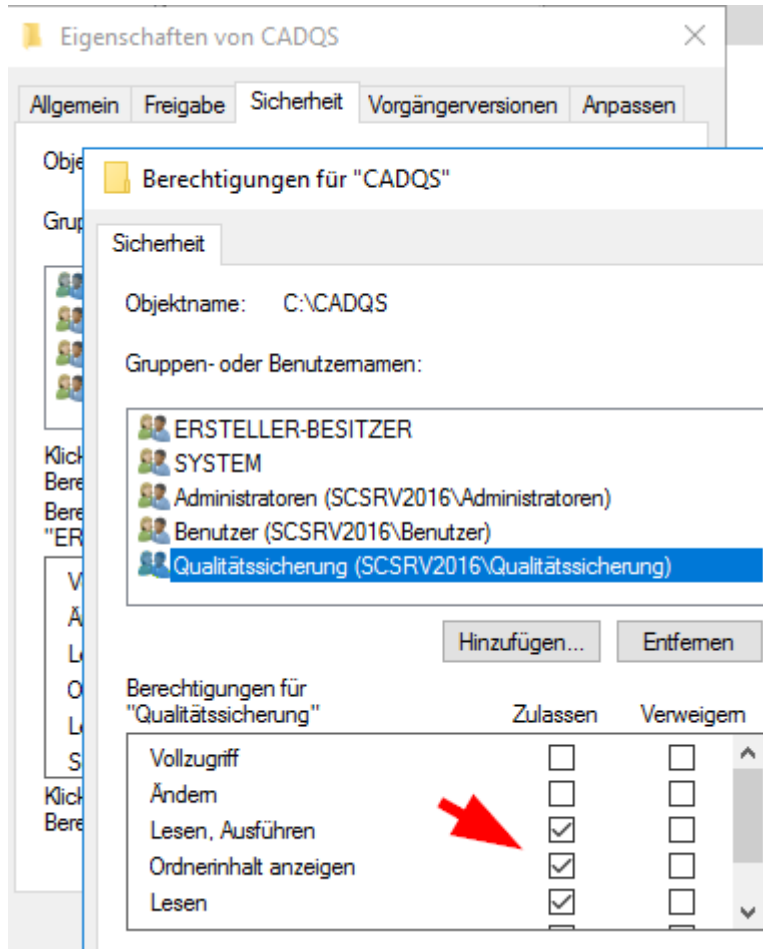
Eigenschaften von CADQS

Allgemein | Freigabe | Sicherheit | Vorgängerversionen | Anpassen

Obje

Grup

Klick
Bere
Bere
"ER

V
Ä
Le
O
Le
S

Klick
Bere

Berechtigungen für "CADQS"

Sicherheit

Objektname: C:\CADQS

Gruppen- oder Benutzernamen:

ERSTELLER-BESITZER
SYSTEM
Administratoren (SCSRV2016\Administratoren)
Benutzer (SCSRV2016\Benutzer)
Qualitätssicherung (SCSRV2016\Qualitätssicherung)

Hinzufügen... Entfernen

Berechtigungen für "Qualitätssicherung"

| | Zulassen | Verweigern |
|---|---|---|
| Vollzugriff | ☐ | ☐ |
| Ändern | ☐ | ☐ |
| Lesen, Ausführen | ☑ | ☐ |
| Ordnerinhalt anzeigen | ☑ | ☐ |
| Lesen | ☑ | ☐ |